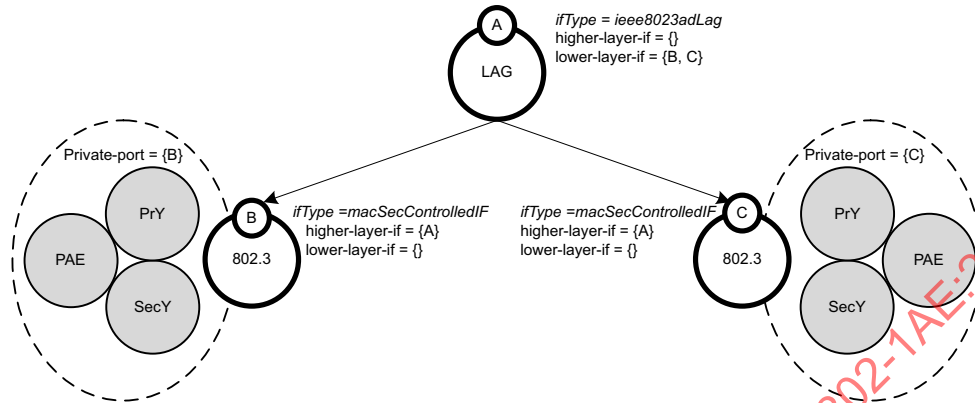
A

LAG

ifType = ieee8023adLag
higher-layer-if = {}
lower-layer-if = {B, C}

Private-port = {B}

PrY

PAE

SecY

B

802.3

ifType =macSecControlledIF
higher-layer-if = {A}
lower-layer-if = {}

ifType =macSecControlledIF
higher-layer-if = {A}
lower-layer-if = {}

C

802.3

Private-port = {C}

PrY

PAE

SecY

802-1AE-2